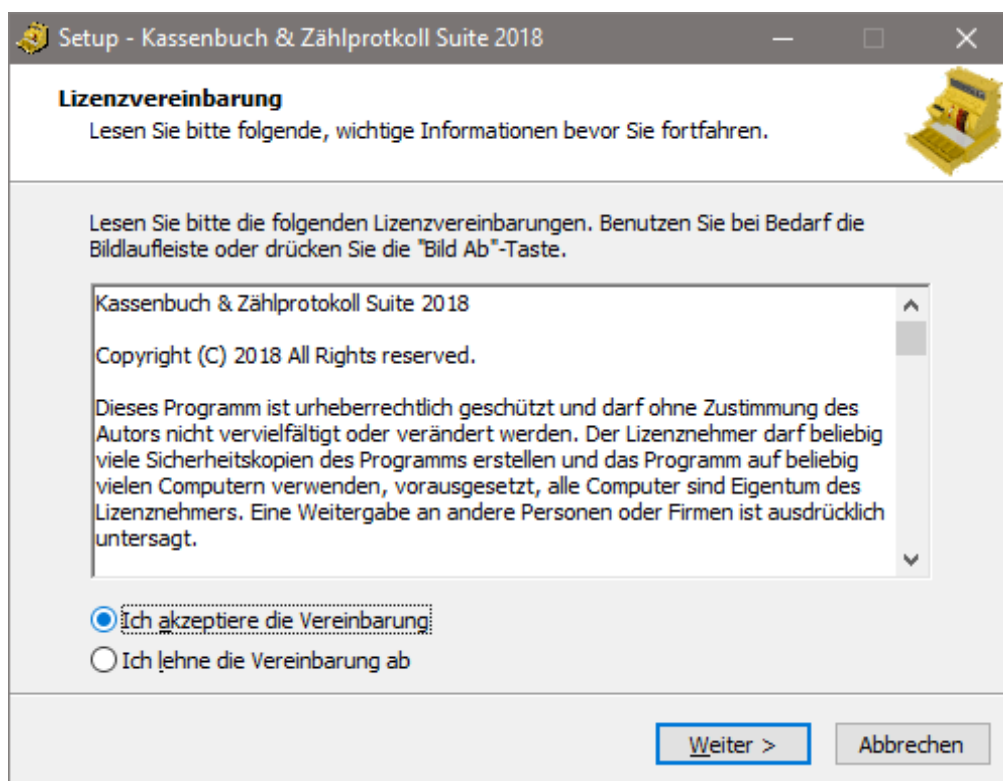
Setup - Kassenbuch & Zählprotokoll Suite 2018

Lizenzvereinbarung
Lesen Sie bitte folgende, wichtige Informationen bevor Sie fortfahren.

Lesen Sie bitte die folgenden Lizenzvereinbarungen. Benutzen Sie bei Bedarf die Bildlaufleiste oder drücken Sie die "Bild Ab"-Taste.

Kassenbuch & Zählprotokoll Suite 2018

Copyright (C) 2018 All Rights reserved.

Dieses Programm ist urheberrechtlich geschützt und darf ohne Zustimmung des Autors nicht vervielfältigt oder verändert werden. Der Lizenznehmer darf beliebig viele Sicherheitskopien des Programms erstellen und das Programm auf beliebig vielen Computern verwenden, vorausgesetzt, alle Computer sind Eigentum des Lizenznehmers. Eine Weitergabe an andere Personen oder Firmen ist ausdrücklich untersagt.

Ich akzeptiere die Vereinbarung
Ich lehne die Vereinbarung ab

Weiter >
Abbrechen